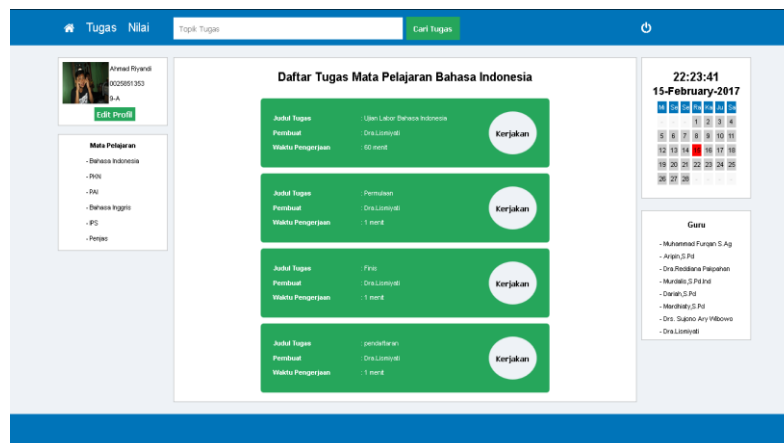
Tugas Nilai

Topik Tugas

Cari Tugas

Ahmad Riyandi
0025851353
9-A

Edit Profil

Mata Pelajaran
- Bahasa Indonesia
- PKN
- PAI
- Bahasa Inggris
- IPS
- Penjas

Daftar Tugas Mata Pelajaran Bahasa Indonesia

Judul Tugas : Ujian Labor Bahasa Indonesia
Pembuat : Dra.Lismiyati
Waktu Pengerjaan : 60 menit
Kerjakan

Judul Tugas : Pemulaan
Pembuat : Dra.Lismiyati
Waktu Pengerjaan : 1 menit
Kerjakan

Judul Tugas : Finis
Pembuat : Dra.Lismiyati
Waktu Pengerjaan : 1 menit
Kerjakan

Judul Tugas : pendaftaran
Pembuat : Dra.Lismiyati
Waktu Pengerjaan : 1 menit
Kerjakan

22:23:41
15-February-2017

| Mi | Se | Se | Ra | Ka | Ju | Sa |
|---|---|---|---|---|---|---|
| | | | 1 | 2 | 3 | 4 |
| 5 | 6 | 7 | 8 | 9 | 10 | 11 |
| 12 | 13 | 14 | 15 | 16 | 17 | 18 |
| 19 | 20 | 21 | 22 | 23 | 24 | 25 |
| 26 | 27 | 28 | | | | |

Guru
- Muhammad Furqan S.Ag
- Aripin,S.Pd
- Dra.Reddiana Palipahan
- Murdalis,S.Pd.Ind
- Darlah,S.Pd
- Mardhiaty,S.Pd
- Drs. Sujono Ary Wibowo
- Dra.Lismiyati